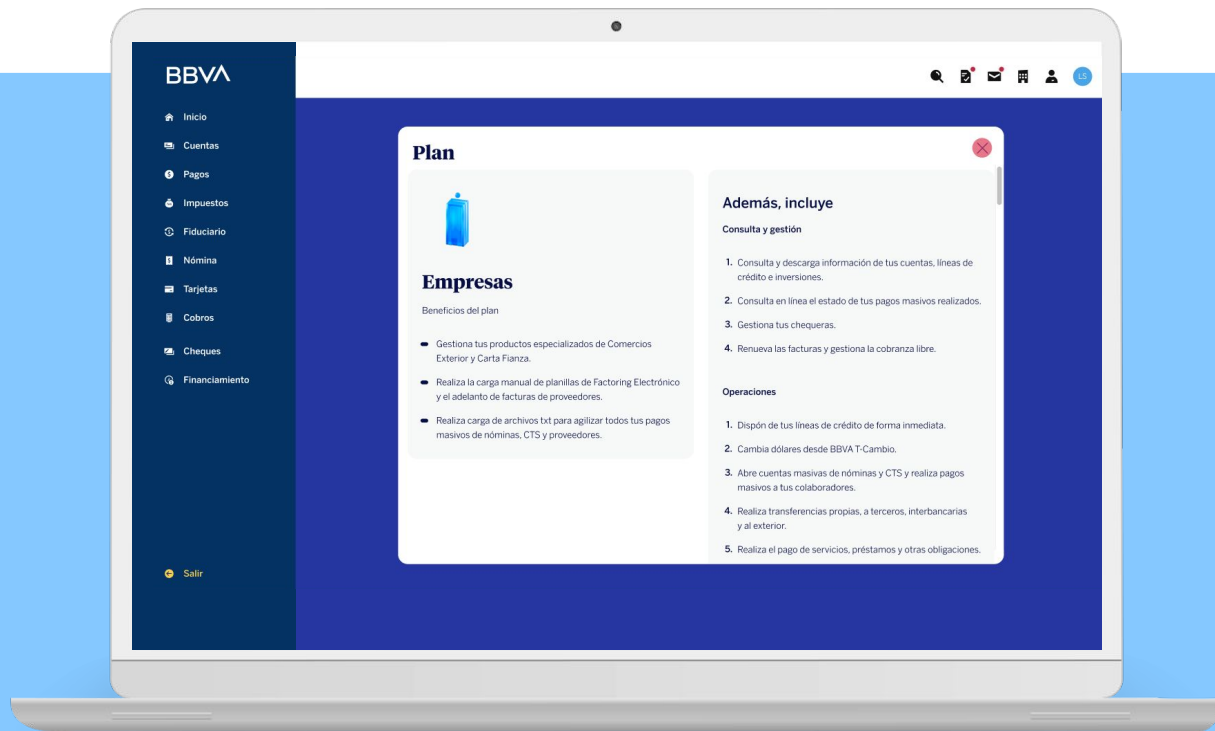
BBVA

Inicio
Cuentas
Pagos
Impuestos
Fiduciario
Nómina
Tarjetas
Cobros
Cheques
Financiamiento

Salir

LS

Plan

Empresas

Beneficios del plan

- Gestiona tus productos especializados de Comercios Exterior y Carta Fianza.
- Realiza la carga manual de planillas de Factoring Electrónico y el adelanto de facturas de proveedores.
- Realiza carga de archivos txt para agilizar todos tus pagos masivos de nóminas, CTS y proveedores.

Además, incluye

Consulta y gestión

1. Consulta y descarga información de tus cuentas, líneas de crédito e inversiones.
2. Consulta en línea el estado de tus pagos masivos realizados.
3. Gestiona tus chequeras.
4. Renueva las facturas y gestiona la cobranza libre.

Operaciones

1. Dispón de tus líneas de crédito de forma inmediata.
2. Cambia dólares desde BBVA T-Cambio.
3. Abre cuentas masivas de nóminas y CTS y realiza pagos masivos a tus colaboradores.
4. Realiza transferencias propias, a terceros, interbancarias y al exterior.
5. Realiza el pago de servicios, préstamos y otras obligaciones.